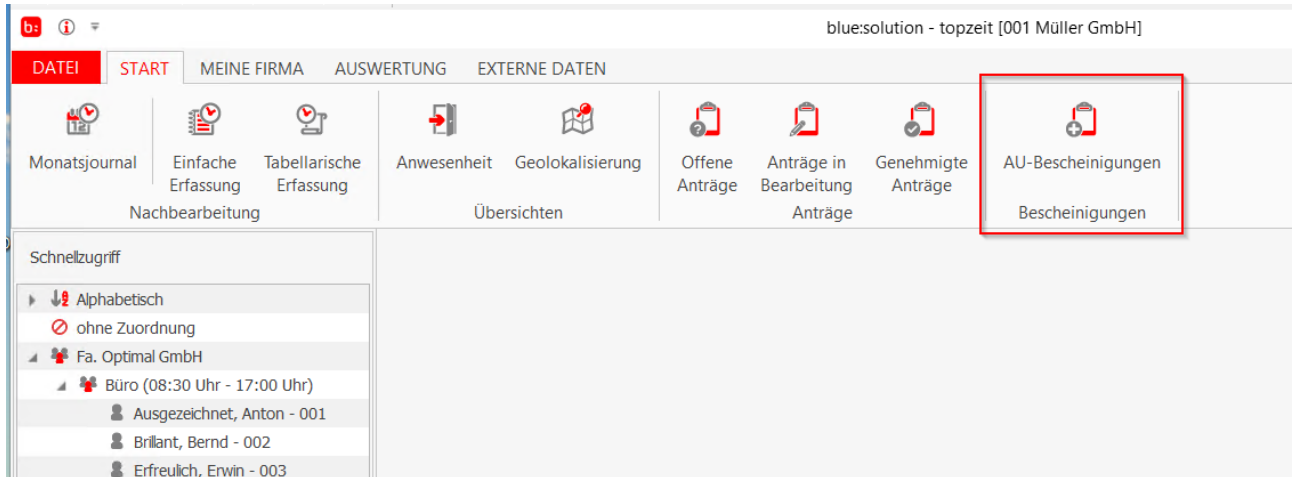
b: ⓘ ▾

blue:solution - topzeit [001 Müller GmbH]

DATEI START MEINE FIRMA AUSWERTUNG EXTERNE DATEN

Monatsjournal

Einfache Erfassung

Tabellarische Erfassung

Nachbearbeitung

Anwesenheit

Geolokalisierung

Übersichten

Offene Anträge

Anträge in Bearbeitung

Genehmigte Anträge

Anträge

AU-Bescheinigungen

Bescheinigungen

Schnellzugriff

Alphabetisch

ohne Zuordnung

Fa. Optimal GmbH

Büro (08:30 Uhr - 17:00 Uhr)

Ausgezeichnet, Anton - 001

Brillant, Bernd - 002

Erfreulich, Erwin - 003